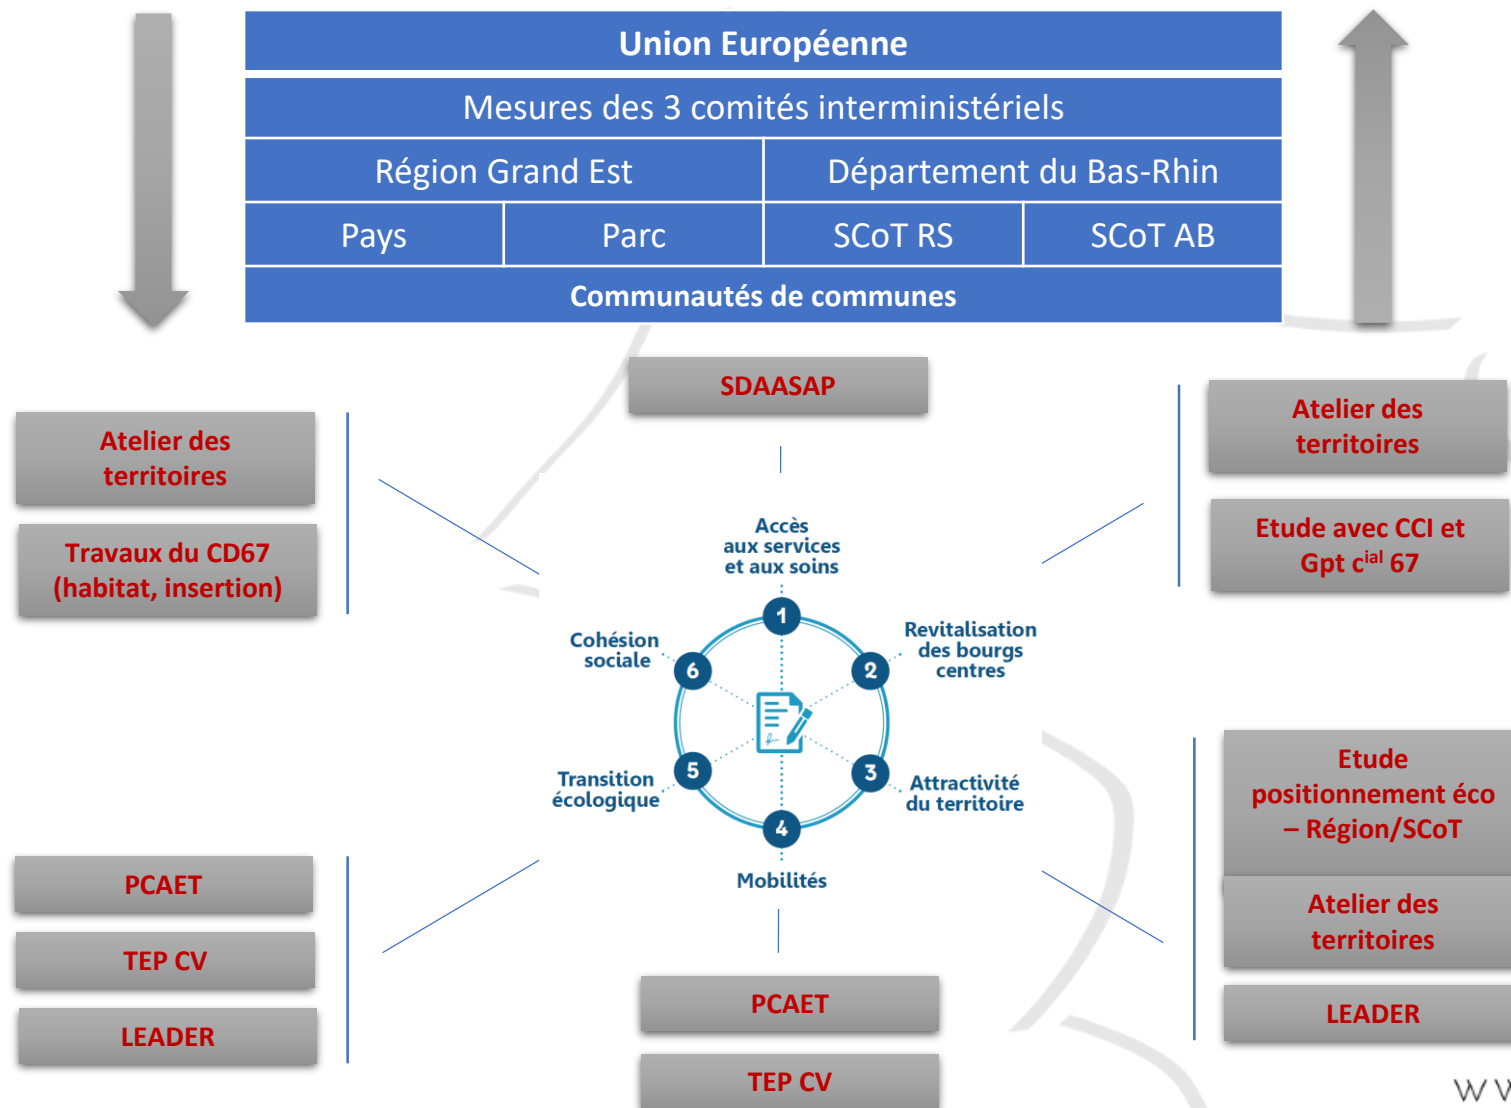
Union Européenne

Mesures des 3 comités interministériels

Région Grand Est | Département du Bas-Rhin

Pays | Parc | SCoT RS | SCoT AB

Communautés de communes

SDAASAP

Atelier des territoires

Travaux du CD67 (habitat, insertion)

Atelier des territoires

Etude avec CCI et Gpt c$^{ial}$ 67

1 Accès aux services et aux soins

2 Revitalisation des bourgs centres

3 Attractivité du territoire

4 Mobilités

5 Transition écologique

6 Cohésion sociale

Etude positionnement éco – Région/SCoT

Atelier des territoires

LEADER

PCAET

TEP CV

LEADER

PCAET

TEP CV

W W